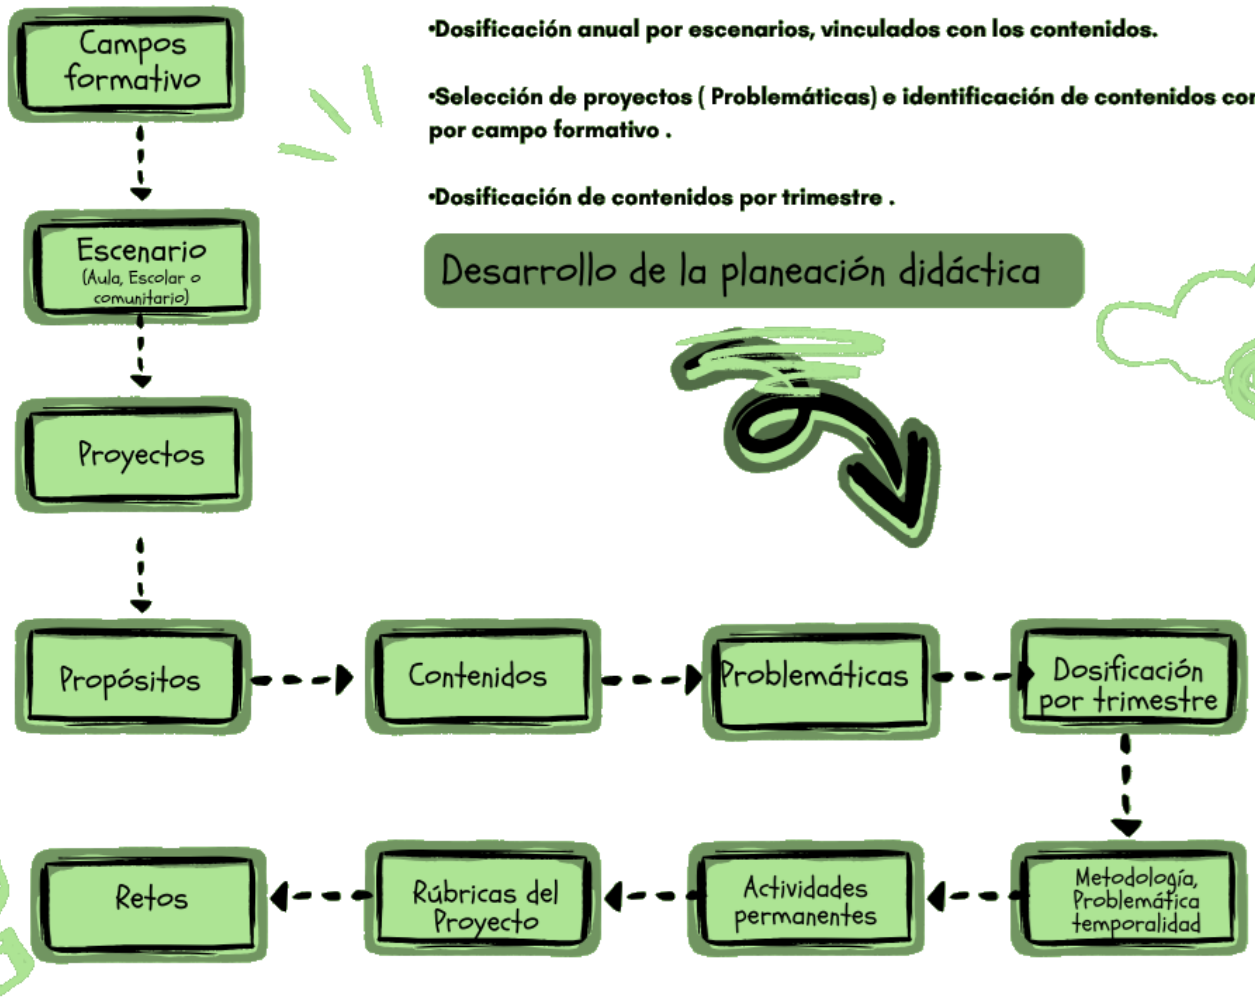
Campos formativo

Escenario (Aula, Escolar o comunitario)

Proyectos

•Dosificación anual por escenarios, vinculados con los contenidos.

•Selección de proyectos ( Problemáticas) e identificación de contenidos cor por campo formativo .

•Dosificación de contenidos por trimestre .

Desarrollo de la planeación didáctica

Propósitos

Contenidos

Problemáticas

Dosificación por trimestre

Metodología, Problemática temporalidad

Actividades permanentes

Rúbricas del Proyecto

Retos